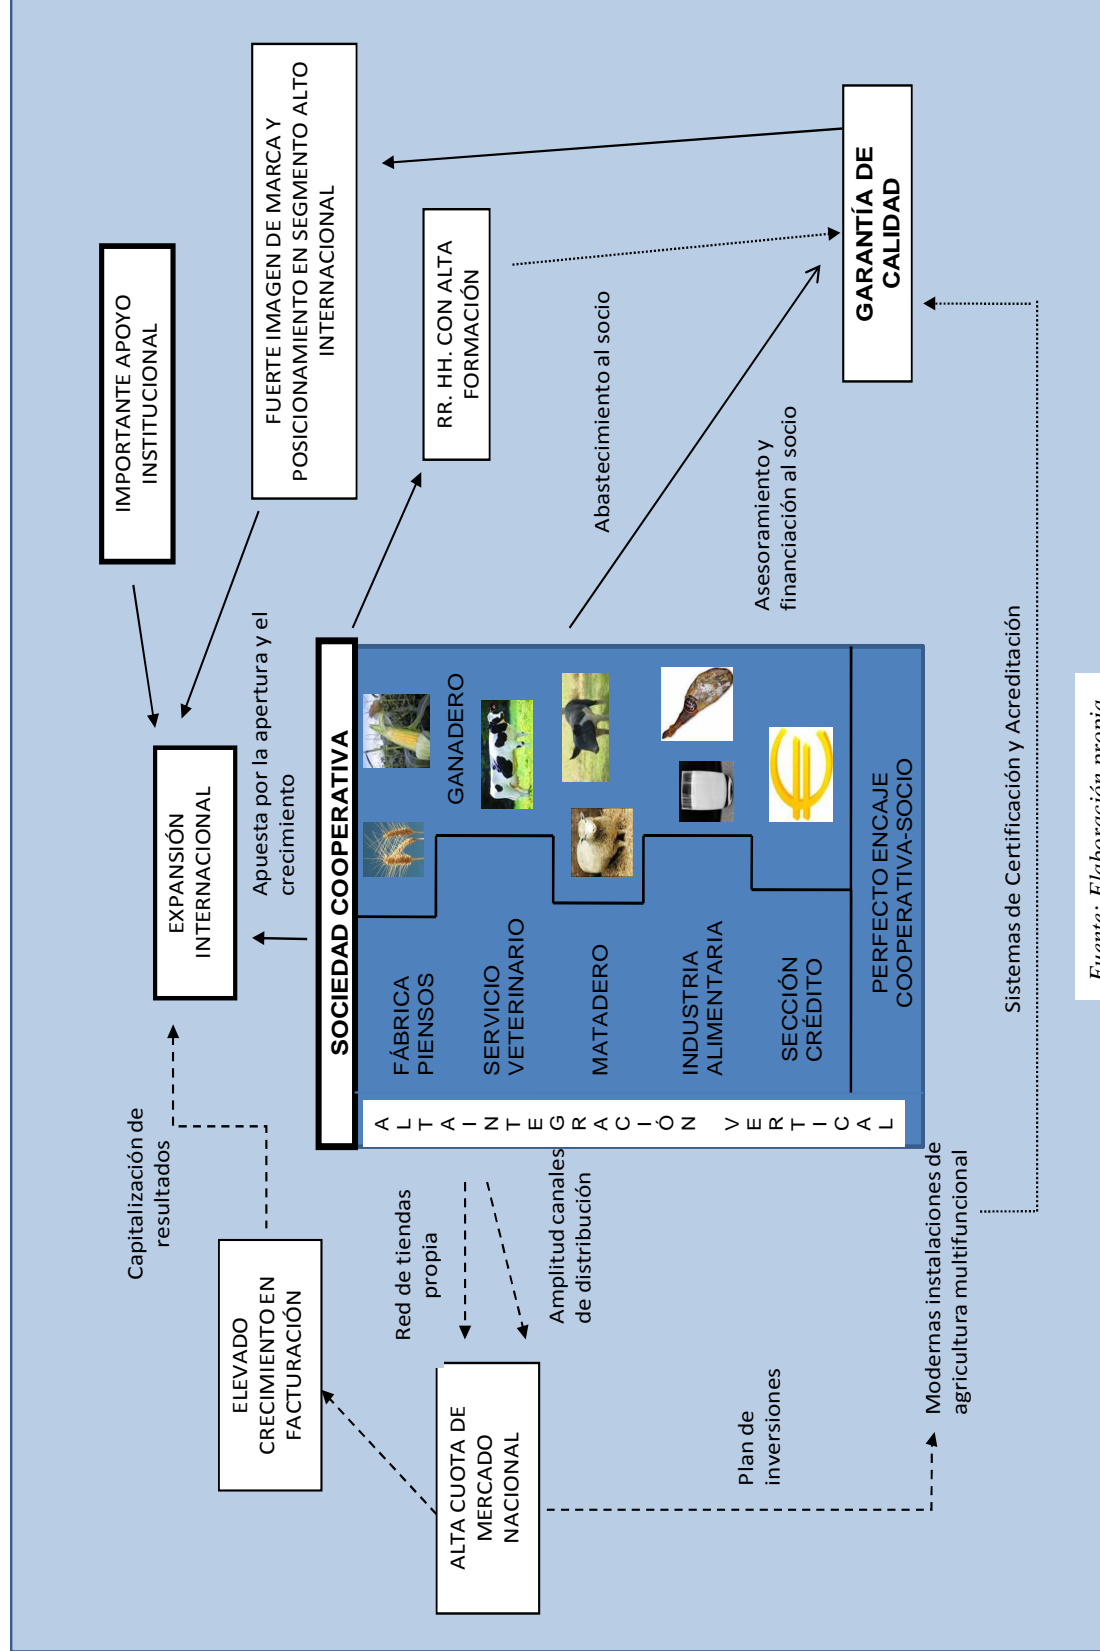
IMPORTANTE APOYO INSTITUCIONAL

FUERTE IMAGEN DE MARCA Y POSICIONAMIENTO EN SEGMENTO ALTO INTERNACIONAL

GARANTÍA DE CALIDAD

RR. HH. CON ALTA FORMACIÓN

Abastecimiento al socio

Asesoramiento y financiación al socio

EXPANSIÓN INTERNACIONAL

Apuesta por la apertura y el crecimiento

SOCIEDAD COOPERATIVA

GANADERO

FÁBRICA PIENSOS

SERVICIO VETERINARIO

MATADERO

INDUSTRIA ALIMENTARIA

SECCIÓN CRÉDITO

PERFECTO ENCAJE COOPERATIVA-SOCIO

ALTA INTEGRACIÓN VERTICAL

Sistemas de Certificación y Acreditación

Capitalización de resultados

ELEVADO CRECIMIENTO EN FACTURACIÓN

Red de tiendas propia

Amplitud canales de distribución

ALTA CUOTA DE MERCADO NACIONAL

Plan de inversiones

Modernas instalaciones de agricultura multifuncional

Fuente: Elaboración propia